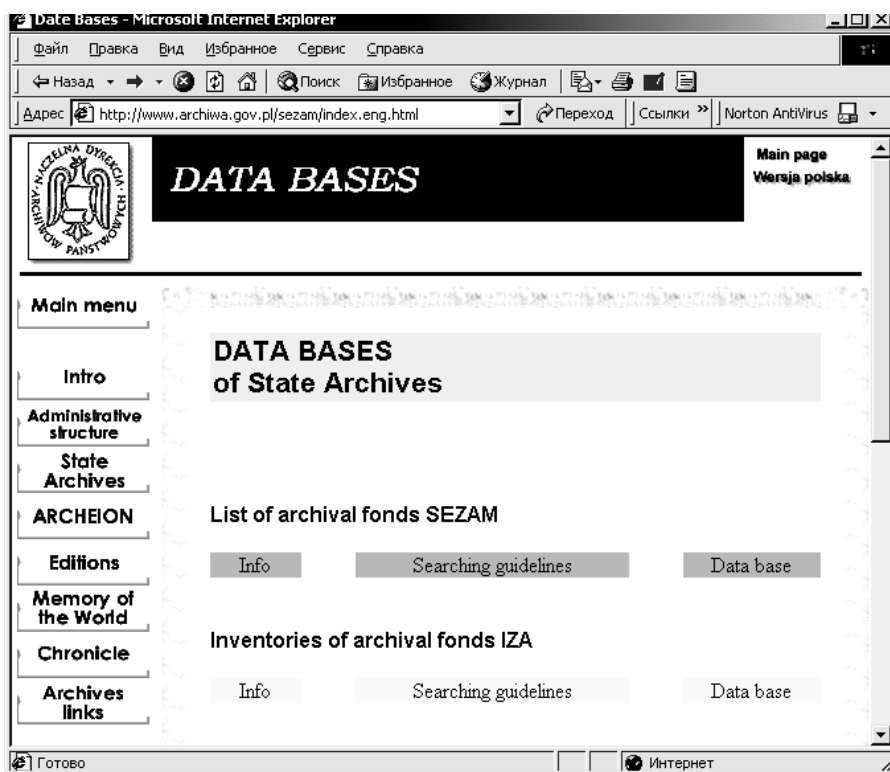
Date Bases - Microsoft Internet Explorer

Файл Правка Вид Избранное Сервис Справка

Назад Поиск Избранное Журнал

Адрес http://www.archiwa.gov.pl/sezam/index.eng.html Переход Ссылки Norton AntiVirus

NACZELNA DYREKCJA ARCHIWÓW PAŃSTWOWYCH

DATA BASES

Main page
Wersja polska

Main menu

Intro

Administrative structure

State Archives

ARCHEION

Editions

Memory of the World

Chronicle

Archives links

DATA BASES
of State Archives

List of archival fonds SEZAM

Info Searching guidelines Data base

Inventories of archival fonds IZA

Info Searching guidelines Data base

Готово Интернет